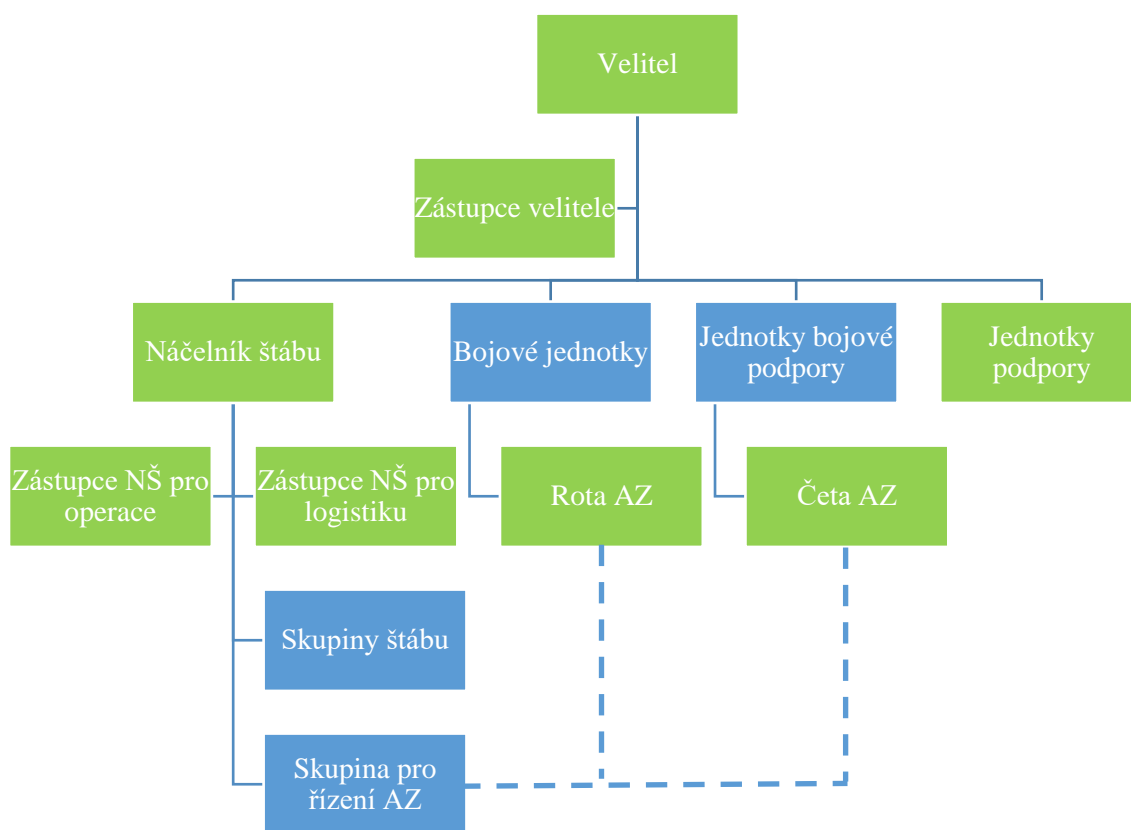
Velitel

Zástupce velitele

Náčelník štábu

Bojové jednotky

Jednotky bojové podpory

Jednotky podpory

Zástupce NŠ pro operace

Zástupce NŠ pro logistiku

Rota AZ

Četa AZ

Skupiny štábu

Skupina pro řízení AZ